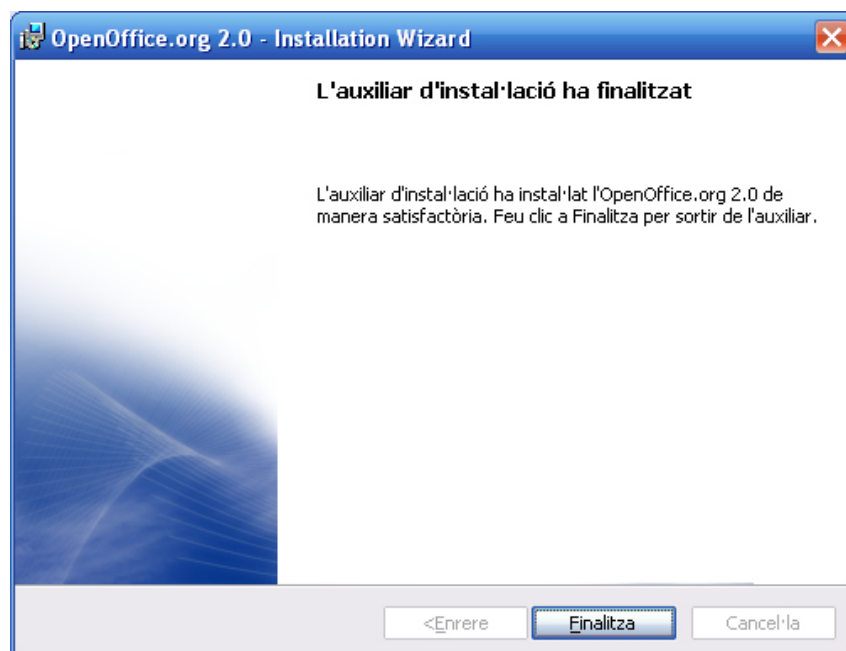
OpenOffice.org 2.0 - Installation Wizard

L'auxiliar d'instal·lació ha finalitzat

L'auxiliar d'instal·lació ha instal·lat l'OpenOffice.org 2.0 de manera satisfactòria. Feu clic a Finalitza per sortir de l'auxiliar.

<Enrere

Finalitza

Cancel·la